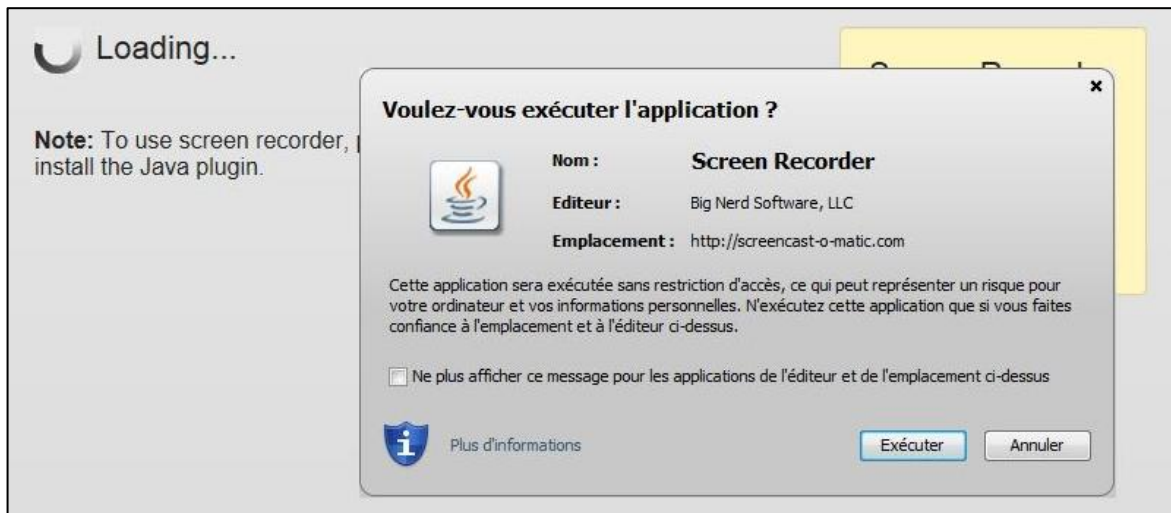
Loading...

Note: To use screen recorder, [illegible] install the Java plugin.

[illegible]

×

Voulez-vous exécuter l'application ?

Nom : Screen Recorder

Editeur : Big Nerd Software, LLC

Emplacement : http://screencast-o-matic.com

Cette application sera exécutée sans restriction d'accès, ce qui peut représenter un risque pour votre ordinateur et vos informations personnelles. N'exécutez cette application que si vous faites confiance à l'emplacement et à l'éditeur ci-dessus.

Ne plus afficher ce message pour les applications de l'éditeur et de l'emplacement ci-dessus

Plus d'informations

Exécuter

Annuler